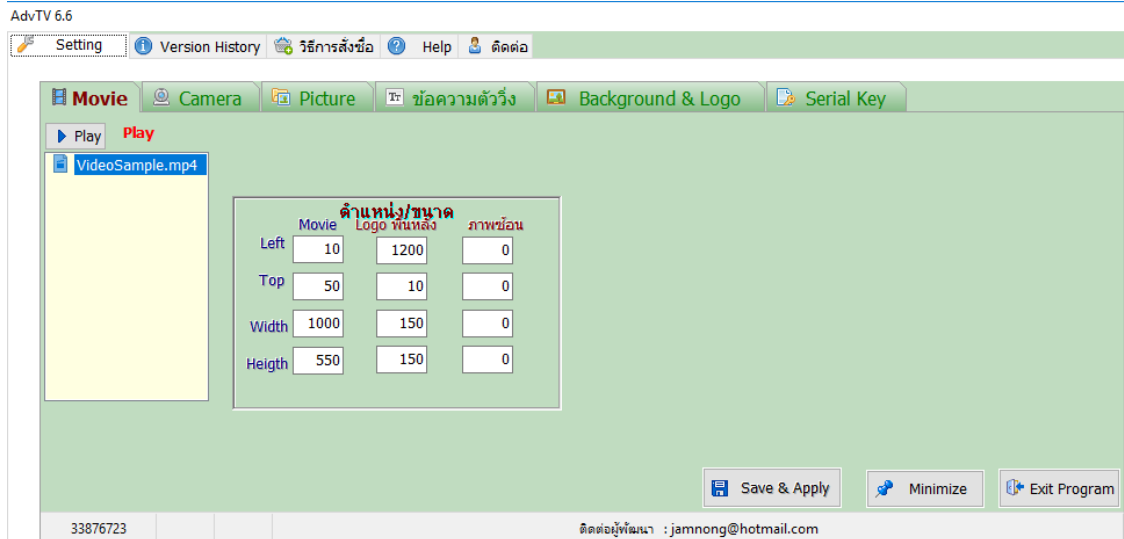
AdvTV 6.6

Setting | Version History | วิธีการสั่งซื้อ | Help | ติดต่อ

Movie | Camera | Picture | ข้อความตัววิ่ง | Background & Logo | Serial Key

Play Play

VideoSample.mp4

ตำแหน่ง/ขนาด

| | Movie | Logo พื้นหลัง | ภาพซ้อน |
|---|---|---|---|
| Left | 10 | 1200 | 0 |
| Top | 50 | 10 | 0 |
| Width | 1000 | 150 | 0 |
| Heigth | 550 | 150 | 0 |

Save & Apply | Minimize | Exit Program

33876723 | ติดต่อผู้พัฒนา : jamnong@hotmail.com